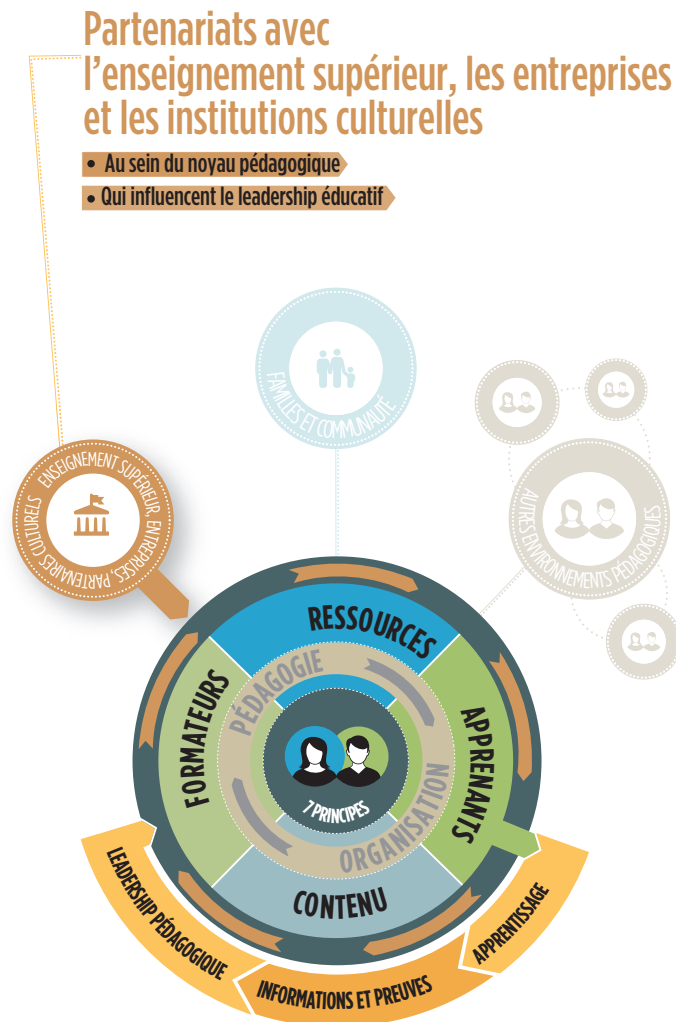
Partenariats avec l'enseignement supérieur, les entreprises et les institutions culturelles

• Au sein du noyau pédagogique

• Qui influencent le leadership éducatif

ENSEIGNEMENT SUPÉRIEUR, ENTREPRISES, PARTENAIRES CULTURELS

FAMILLES ET COMMUNAUTÉ

AUTRES ENVIRONNEMENTS PÉDAGOGIQUES

RESSOURCES

FORMATEURS

APPRENANTS

CONTENU

PÉDAGOGIE

ORGANISATION

7 PRINCIPES

LEADERSHIP PÉDAGOGIQUE

INFORMATIONS ET PREUVES

APPRENTISSAGE